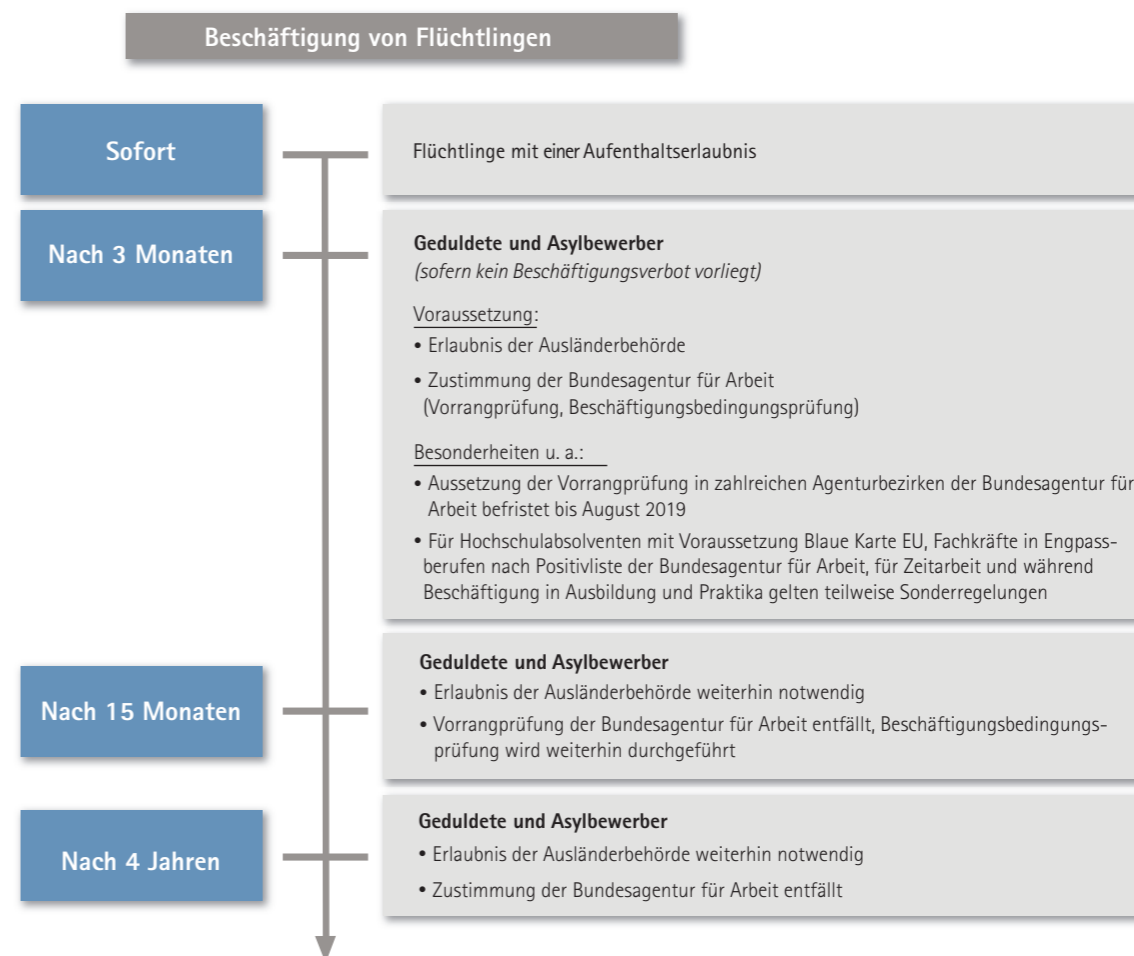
Beschäftigung von Flüchtlingen

Sofort

Flüchtlinge mit einer Aufenthaltserlaubnis

Nach 3 Monaten

Geduldete und Asylbewerber
(sofern kein Beschäftigungsverbot vorliegt)

Voraussetzung:
• Erlaubnis der Ausländerbehörde
• Zustimmung der Bundesagentur für Arbeit (Vorrangprüfung, Beschäftigungsbedingungsprüfung)

Besonderheiten u. a.:
• Aussetzung der Vorrangprüfung in zahlreichen Agenturbezirken der Bundesagentur für Arbeit befristet bis August 2019
• Für Hochschulabsolventen mit Voraussetzung Blaue Karte EU, Fachkräfte in Engpassberufen nach Positivliste der Bundesagentur für Arbeit, für Zeitarbeit und während Beschäftigung in Ausbildung und Praktika gelten teilweise Sonderregelungen

Nach 15 Monaten

Geduldete und Asylbewerber
• Erlaubnis der Ausländerbehörde weiterhin notwendig
• Vorrangprüfung der Bundesagentur für Arbeit entfällt, Beschäftigungsbedingungsprüfung wird weiterhin durchgeführt

Nach 4 Jahren

Geduldete und Asylbewerber
• Erlaubnis der Ausländerbehörde weiterhin notwendig
• Zustimmung der Bundesagentur für Arbeit entfällt